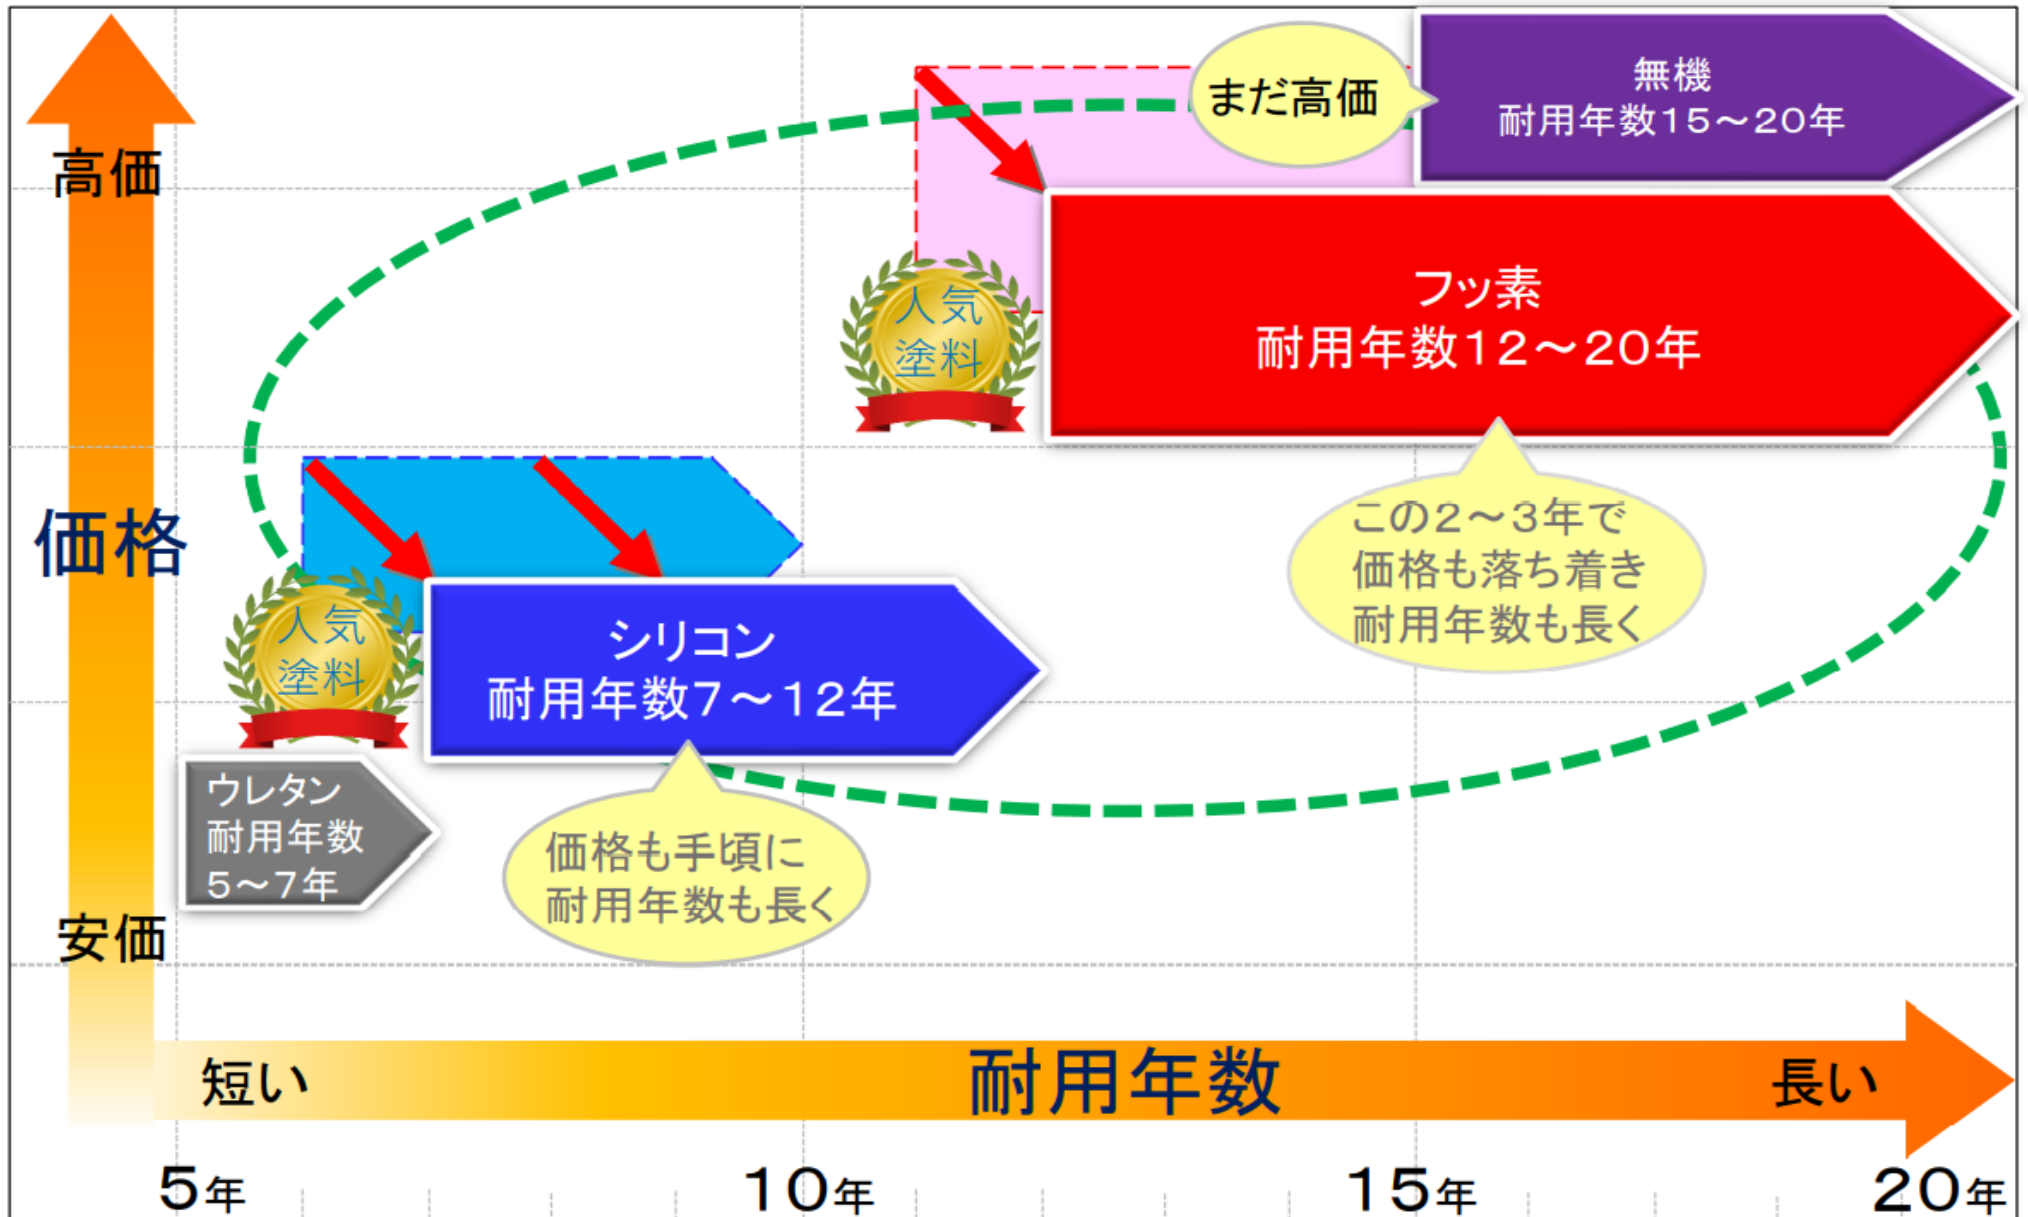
高価

価格

安価

まだ高価

無機
耐用年数15～20年

人気
塗料

フッ素
耐用年数12～20年

この2～3年で
価格も落ち着き
耐用年数も長く

人気
塗料

シリコン
耐用年数7～12年

ウレタン
耐用年数
5～7年

価格も手頃に
耐用年数も長く

短い

耐用年数

長い

5年

10年

15年

20年